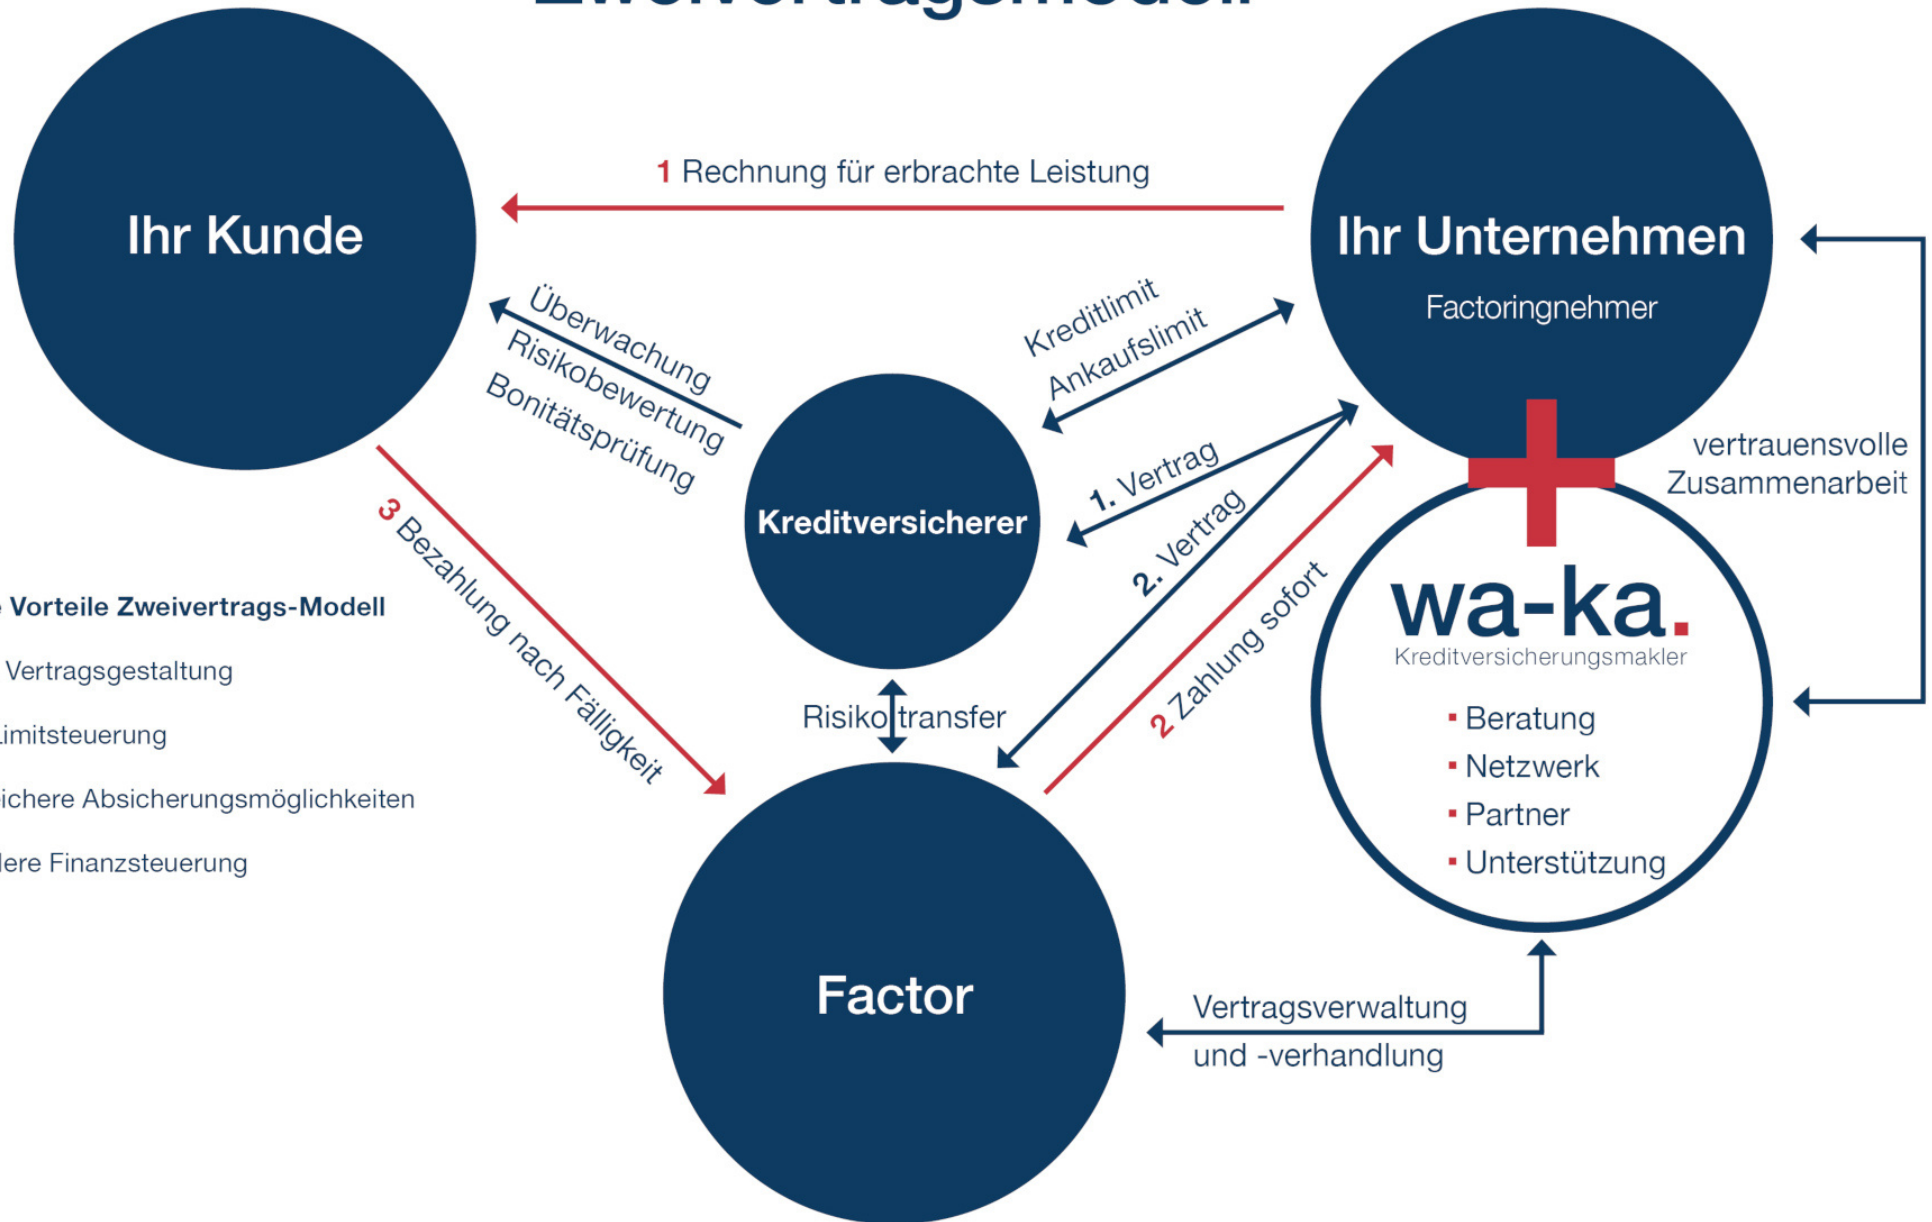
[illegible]

Ihr Kunde

1 Rechnung für erbrachte Leistung

Ihr Unternehmen

Factoringnehmer

Überwachung
Risikobewertung
Bonitätsprüfung

Kreditlimit
Ankaufslimit

Kreditversicherer

1. Vertrag

2. Vertrag

2 Zahlung sofort

3 Bezahlung nach Fälligkeit

vertrauensvolle Zusammenarbeit

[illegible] Vorteile Zweivertrags-Modell

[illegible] Vertragsgestaltung

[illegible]imitsteuerung

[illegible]ichere Absicherungsmöglichkeiten

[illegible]dere Finanzsteuerung

Risikotransfer

wa-ka.
Kreditversicherungsmakler

▪ Beratung
▪ Netzwerk
▪ Partner
▪ Unterstützung

Factor

Vertragsverwaltung
und -verhandlung